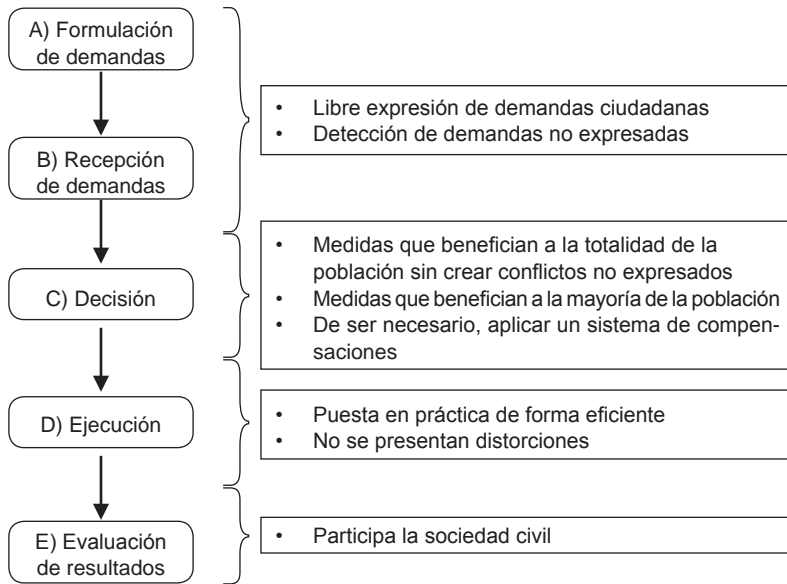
A) Formulación de demandas

B) Recepción de demandas

- Libre expresión de demandas ciudadanas
- Detección de demandas no expresadas

C) Decisión

- Medidas que benefician a la totalidad de la población sin crear conflictos no expresados
- Medidas que benefician a la mayoría de la población
- De ser necesario, aplicar un sistema de compensaciones

D) Ejecución

- Puesta en práctica de forma eficiente
- No se presentan distorciones

E) Evaluación de resultados

- Participa la sociedad civil